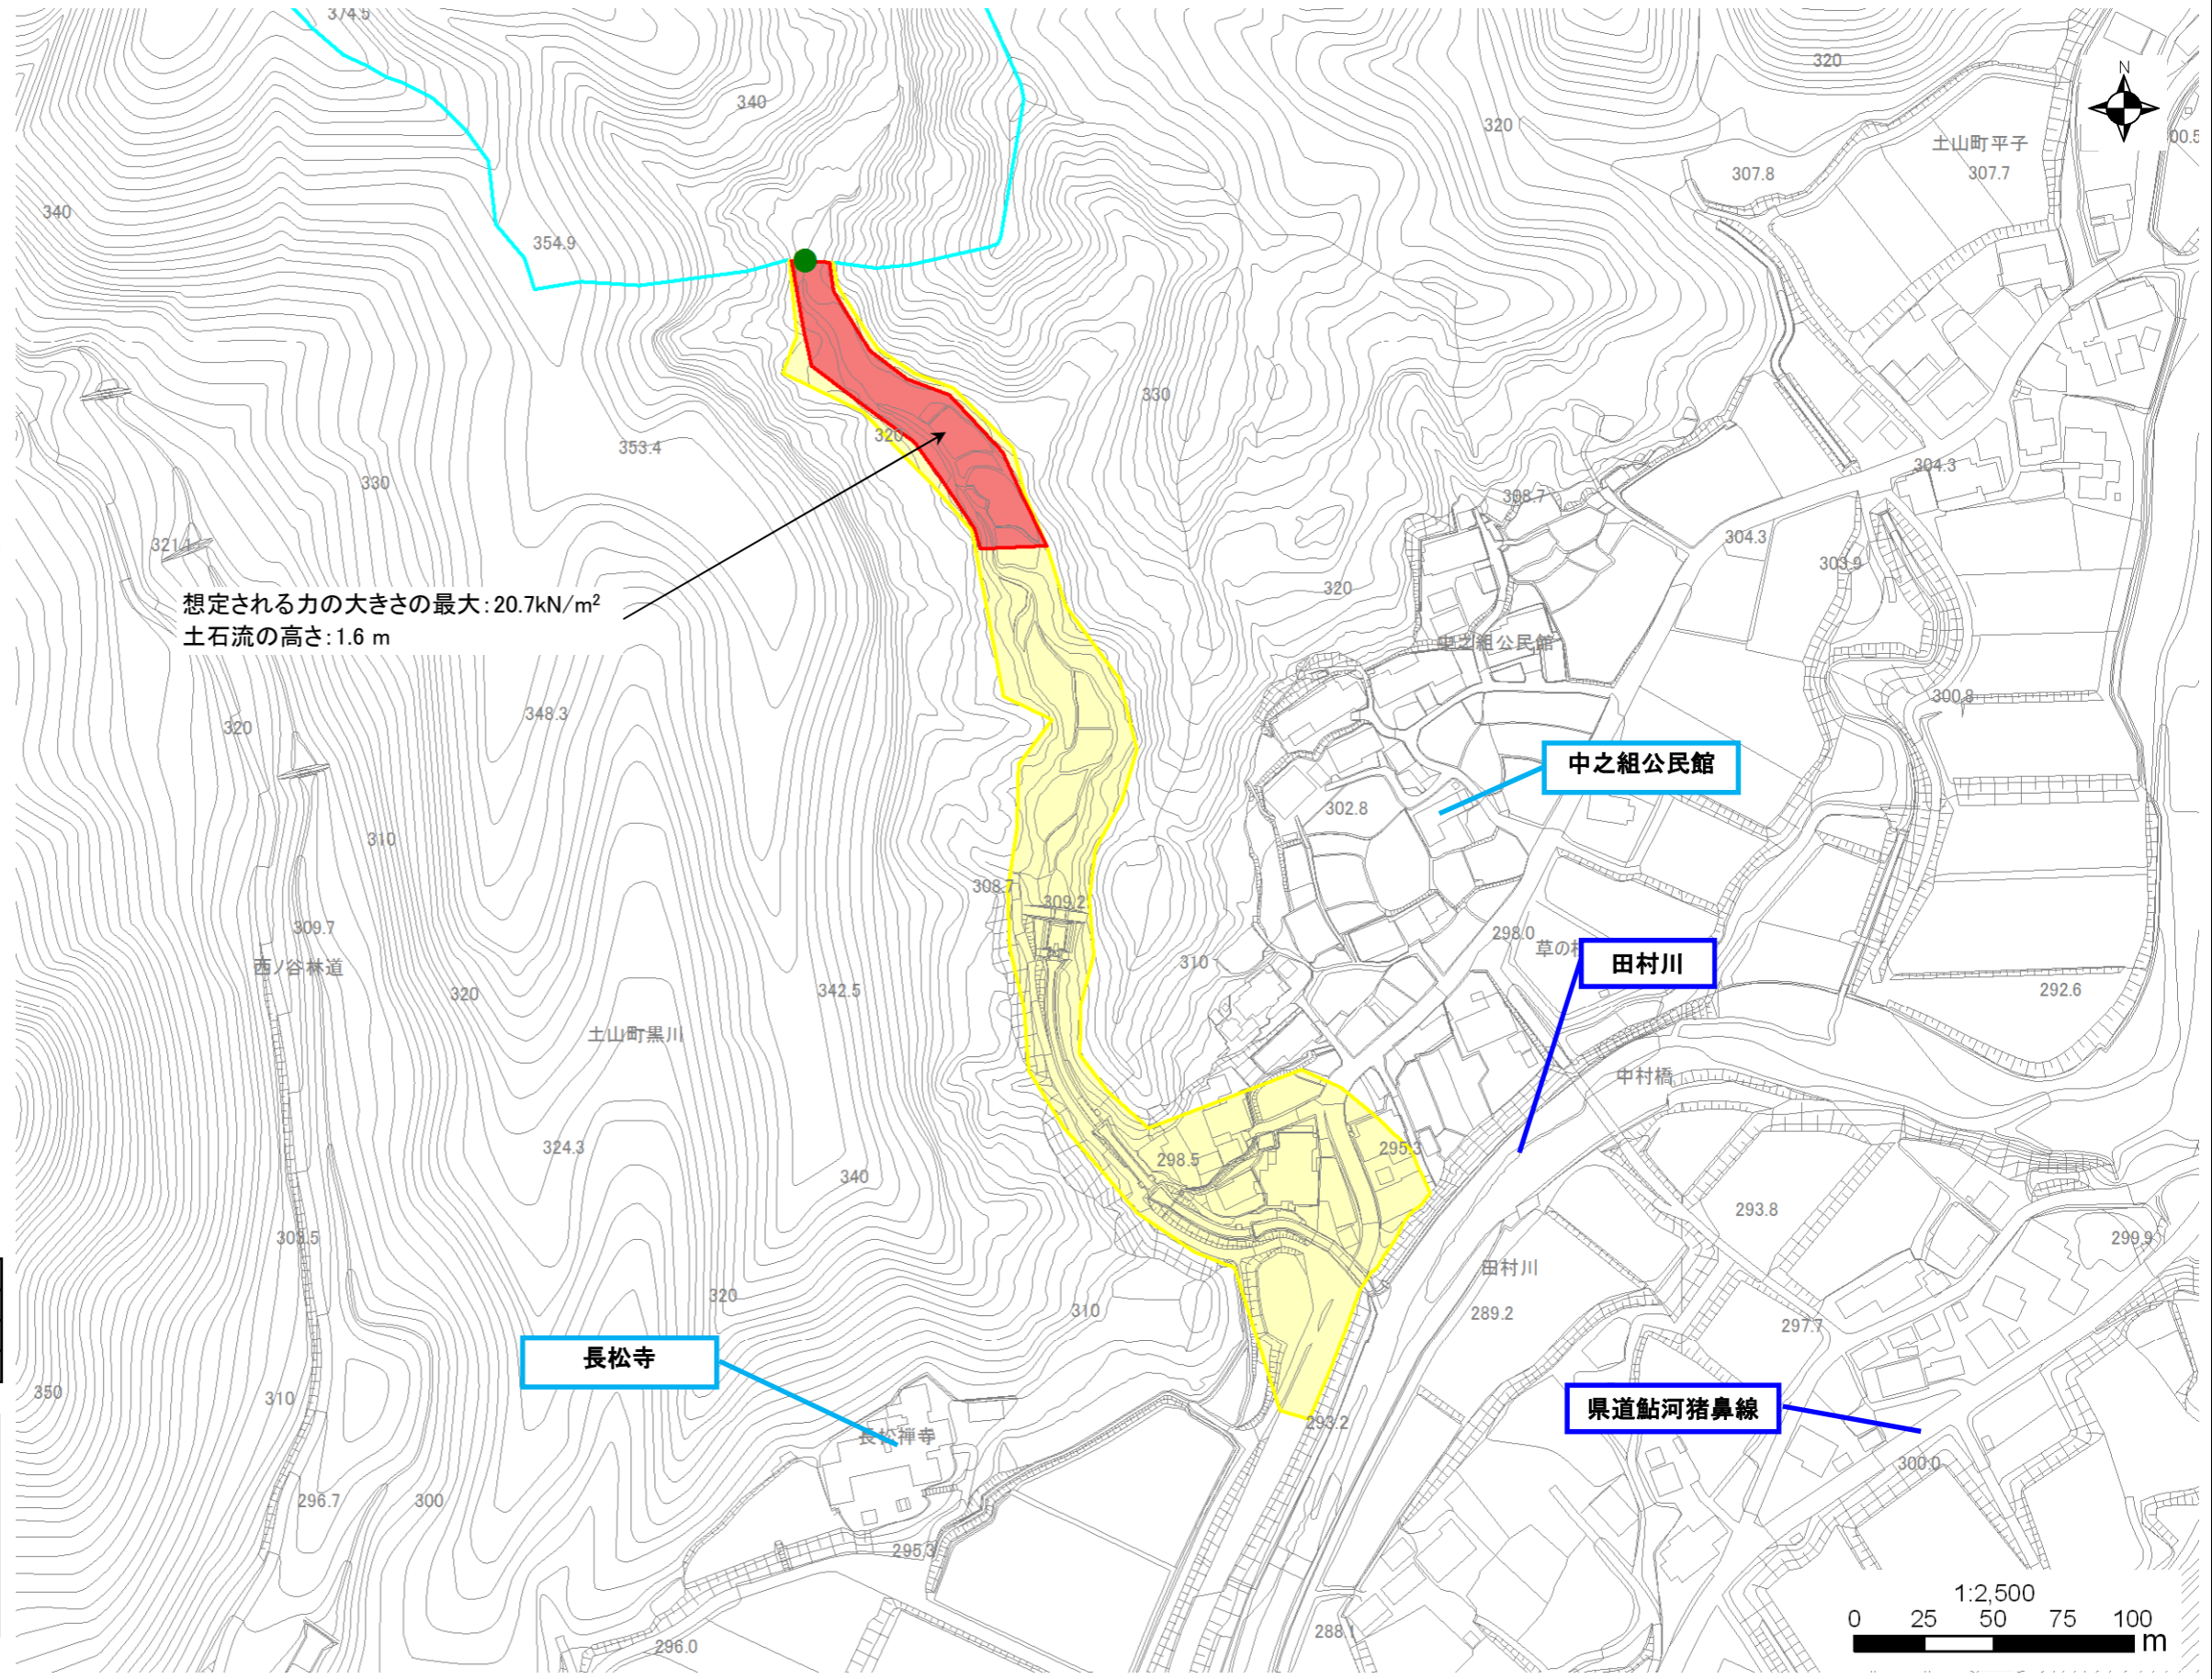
374.5
340
320
320
N
土山町平子
307.8
307.7
00.5
340
354.9
330
353.4
320
330
321.1
308.7
304.3
304.3
303.9
320
想定される力の大きさの最大:20.7kN/m$^2$
土石流の高さ:1.6 m
中之組公民館
348.3
320
300.8
中之組公民館
302.8
310
308.7
309.2
309.7
西ノ谷林道
320
342.5
298.0
草の
310
田村川
292.6
土山町黒川
中村橋
324.3
340
298.5
295.3
293.8
308.5
田村川
299.9
320
310
289.2
長松寺
297.7
350
310
293.2
県道鮎河猪鼻線
長松禅寺
300.0
296.7
300
295.3
1:2,500
0 25 50 75 100
m
288.1
296.0